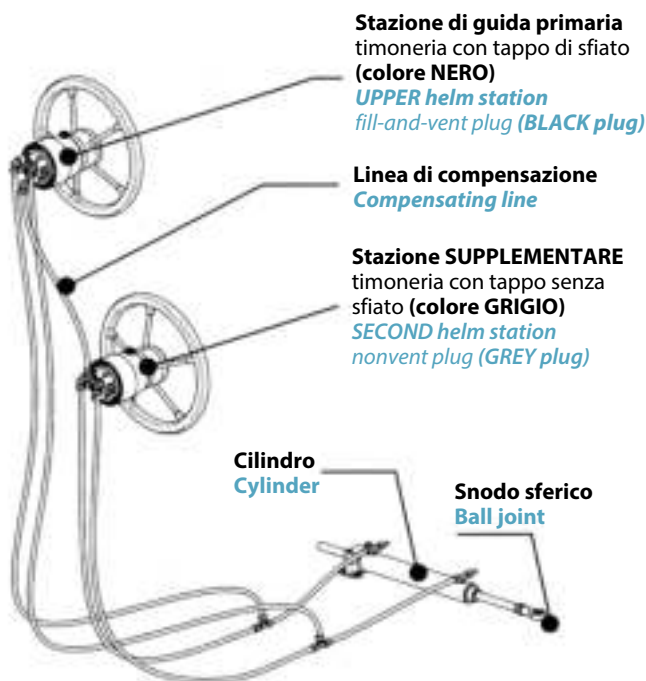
**Stazione di guida primaria** timoneria con tappo di sfiato **(colore NERO)**
*UPPER helm station* fill-and-vent plug *(BLACK plug)*

**Linea di compensazione**
*Compensating line*

**Stazione SUPPLEMENTARE** timoneria con tappo senza sfiato **(colore GRIGIO)**
*SECOND helm station* nonvent plug *(GREY plug)*

**Cilindro**
**Cylinder**

**Snodo sferico**
**Ball joint**